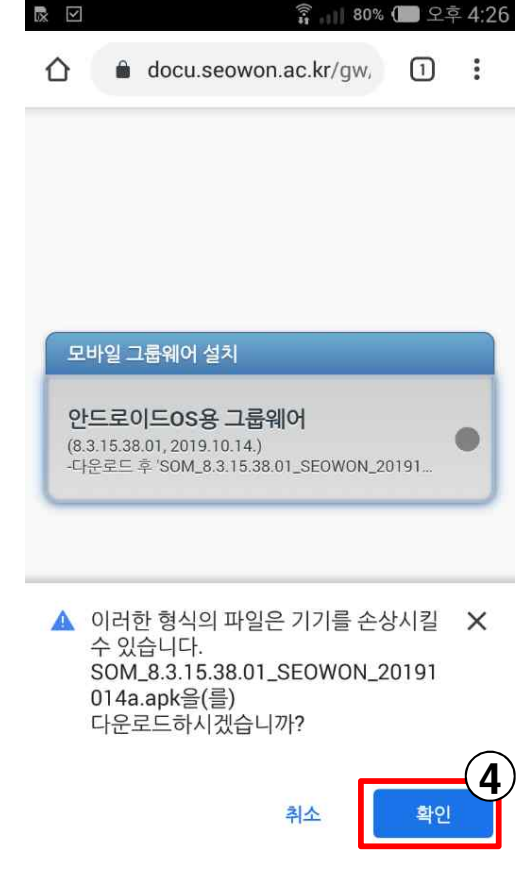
80% 오후 4:26

docu.seowon.ac.kr/gw,

1

모바일 그룹웨어 설치

안드로이드OS용 그룹웨어
(8.3.15.38.01, 2019.10.14.)
-다운로드 후 'SOM_8.3.15.38.01_SEOWON_20191...

이러한 형식의 파일은 기기를 손상시킬 수 있습니다. SOM_8.3.15.38.01_SEOWON_20191014a.apk을(를) 다운로드하시겠습니까?

④

취소

확인